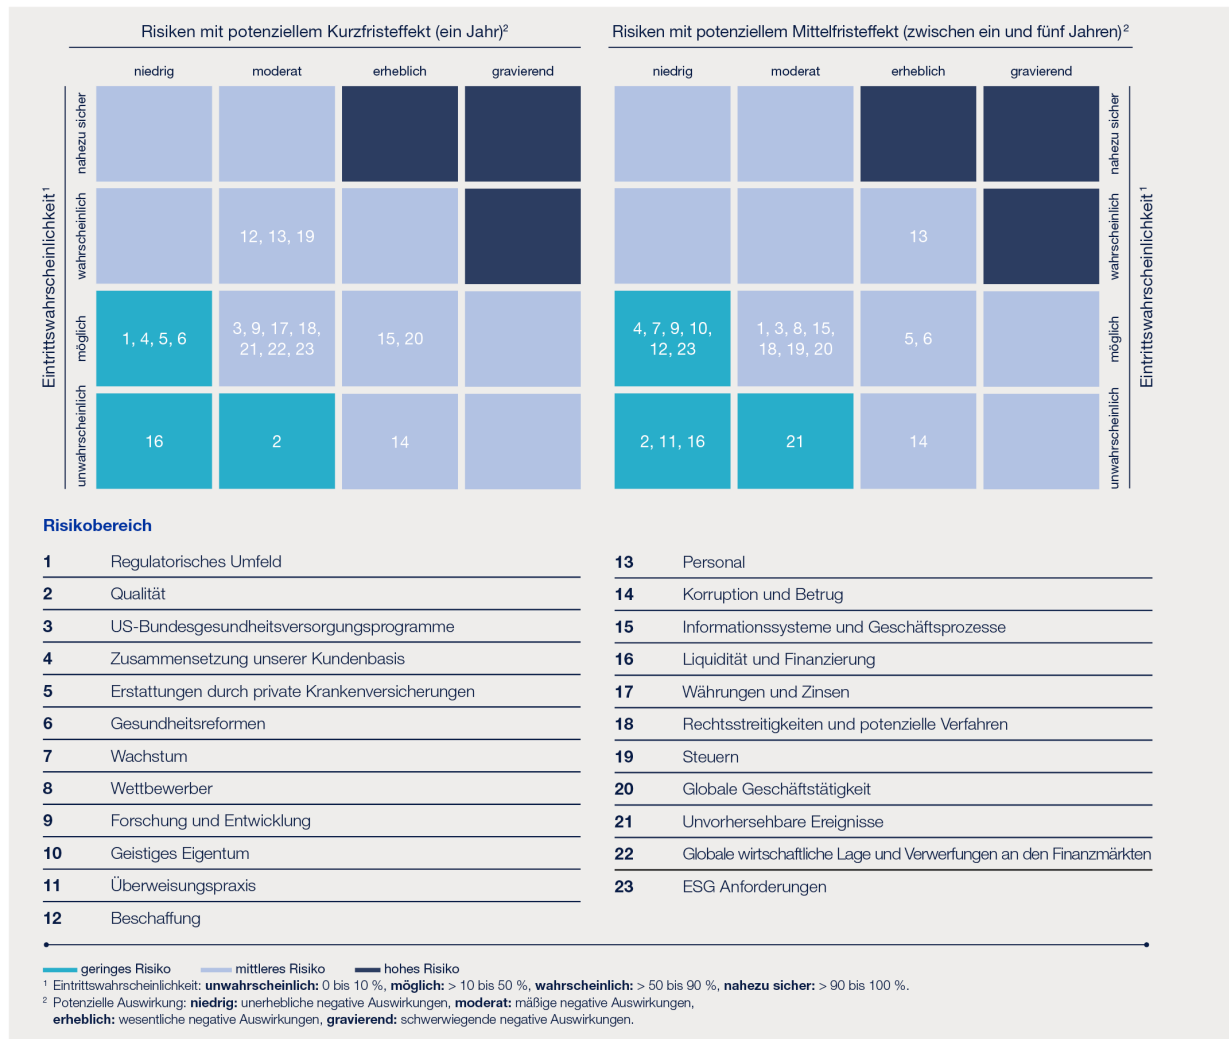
Risiken mit potenziellem Kurzfristeffekt (ein Jahr)²

| Eintrittswahrscheinlichkeit¹ | niedrig | moderat | erheblich | gravierend |
|---|---|---|---|---|
| nahezu sicher | | | | |
| wahrscheinlich | | 12, 13, 19 | | |
| möglich | 1, 4, 5, 6 | 3, 9, 17, 18, 21, 22, 23 | 15, 20 | |
| unwahrscheinlich | 16 | 2 | 14 | |

Risiken mit potenziellem Mittelfristeffekt (zwischen ein und fünf Jahren)²

| Eintrittswahrscheinlichkeit¹ | niedrig | moderat | erheblich | gravierend |
|---|---|---|---|---|
| nahezu sicher | | | | |
| wahrscheinlich | | | 13 | |
| möglich | 4, 7, 9, 10, 12, 23 | 1, 3, 8, 15, 18, 19, 20 | 5, 6 | |
| unwahrscheinlich | 2, 11, 16 | 21 | 14 | |

Risikobereich

| | |
|---|---|
| 1 | Regulatorisches Umfeld |
| 2 | Qualität |
| 3 | US-Bundesgesundheitsversorgungsprogramme |
| 4 | Zusammensetzung unserer Kundenbasis |
| 5 | Erstattungen durch private Krankenversicherungen |
| 6 | Gesundheitsreformen |
| 7 | Wachstum |
| 8 | Wettbewerber |
| 9 | Forschung und Entwicklung |
| 10 | Geistiges Eigentum |
| 11 | Überweisungspraxis |
| 12 | Beschaffung |

| | |
|---|---|
| 13 | Personal |
| 14 | Korruption und Betrug |
| 15 | Informationssysteme und Geschäftsprozesse |
| 16 | Liquidität und Finanzierung |
| 17 | Währungen und Zinsen |
| 18 | Rechtsstreitigkeiten und potenzielle Verfahren |
| 19 | Steuern |
| 20 | Globale Geschäftstätigkeit |
| 21 | Unvorhersehbare Ereignisse |
| 22 | Globale wirtschaftliche Lage und Verwerfungen an den Finanzmärkten |
| 23 | ESG Anforderungen |

geringes Risiko mittleres Risiko hohes Risiko
¹ Eintrittswahrscheinlichkeit: unwahrscheinlich: 0 bis 10 %, möglich: > 10 bis 50 %, wahrscheinlich: > 50 bis 90 %, nahezu sicher: > 90 bis 100 %.
² Potenzielle Auswirkung: niedrig: unerhebliche negative Auswirkungen, moderat: mäßige negative Auswirkungen, erheblich: wesentliche negative Auswirkungen, gravierend: schwerwiegende negative Auswirkungen.